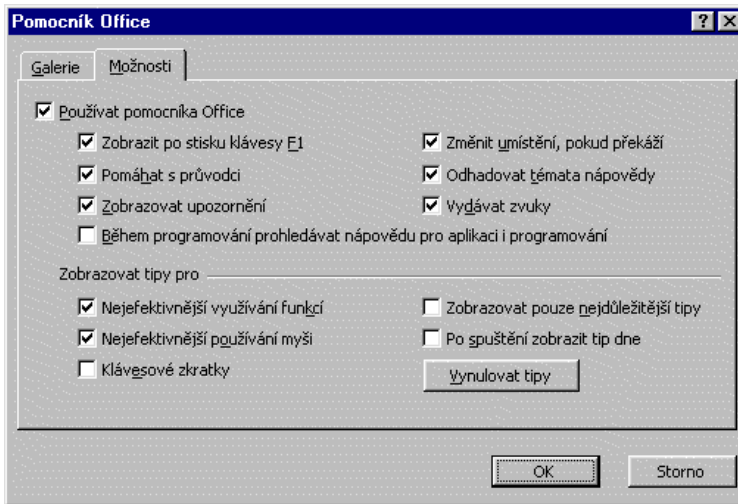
Pomocník Office

?

Galerie

Možnosti

Používat pomocníka Office

Zobrazit po stisku klávesy F1

Změnit umístění, pokud překáží

Pomáhat s průvodci

Odhadovat témata nápovědy

Zobrazovat upozornění

Vydávat zvuky

Během programování prohledávat nápovědu pro aplikaci i programování

Zobrazovat tipy pro

Nejefektivnější využívání funkcí

Zobrazovat pouze nejdůležitější tipy

Nejefektivnější používání myši

Po spuštění zobrazit tip dne

Klávesové zkratky

Vynulovat tipy

OK

Storno